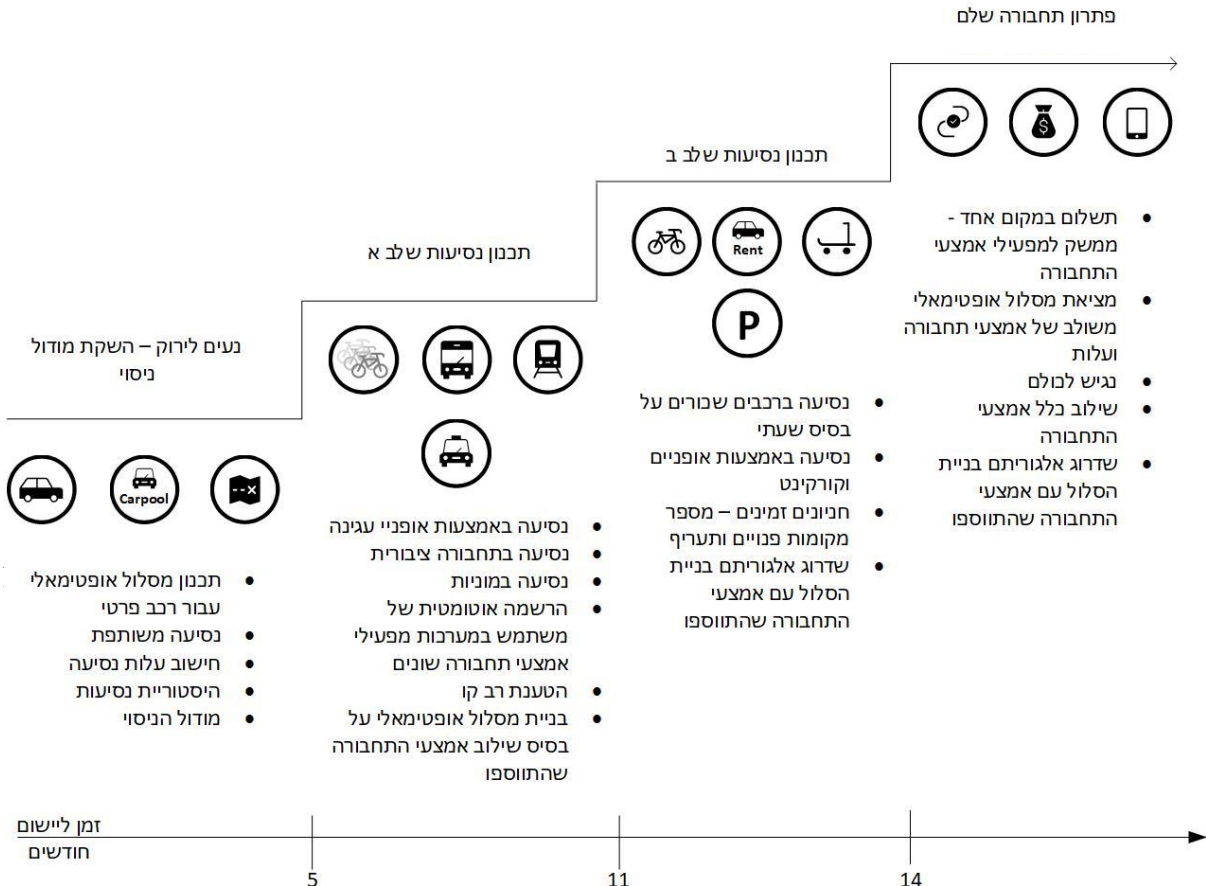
פתרון תחבורה שלם

תכנון נסיעות שלב ב

תכנון נסיעות שלב א

נעים לירוק – השקת מודול ניסוי

- תשלום במקום אחד - ממשק למפעילי אמצעי התחבורה
- מציאת מסלול אופטימאלי משולב של אמצעי תחבורה ועלות
- נגיש לכולם
- שילוב בלל אמצעי התחבורה
- שדרוג אלגוריתם בניית הסלול עם אמצעי התחבורה שהתווספו

Rent

- נסיעה ברכבים שכורים על בסיס שעתי
- נסיעה באמצעות אופניים וקורקינט
- חניונים זמינים – מספר מקומות פנויים ותעריף
- שדרוג אלגוריתם בניית הסלול עם אמצעי התחבורה שהתווספו

- נסיעה באמצעות אופניי עגינה
- נסיעה בתחבורה ציבורית
- נסיעה במוניות
- הרשמה אוטומטית של משתמש במערכות מפעילי אמצעי תחבורה שונים
- הטענת רב קו
- בניית מסלול אופטימאלי על בסיס שילוב אמצעי התחבורה שהתווספו

Carpool

- תכנון מסלול אופטימאלי עבור רכב פרטי
- נסיעה משותפת
- חישוב עלות נסיעה
- היסטוריית נסיעות
- מודול הניסוי

זמן ליישום
חודשים
5
11
14